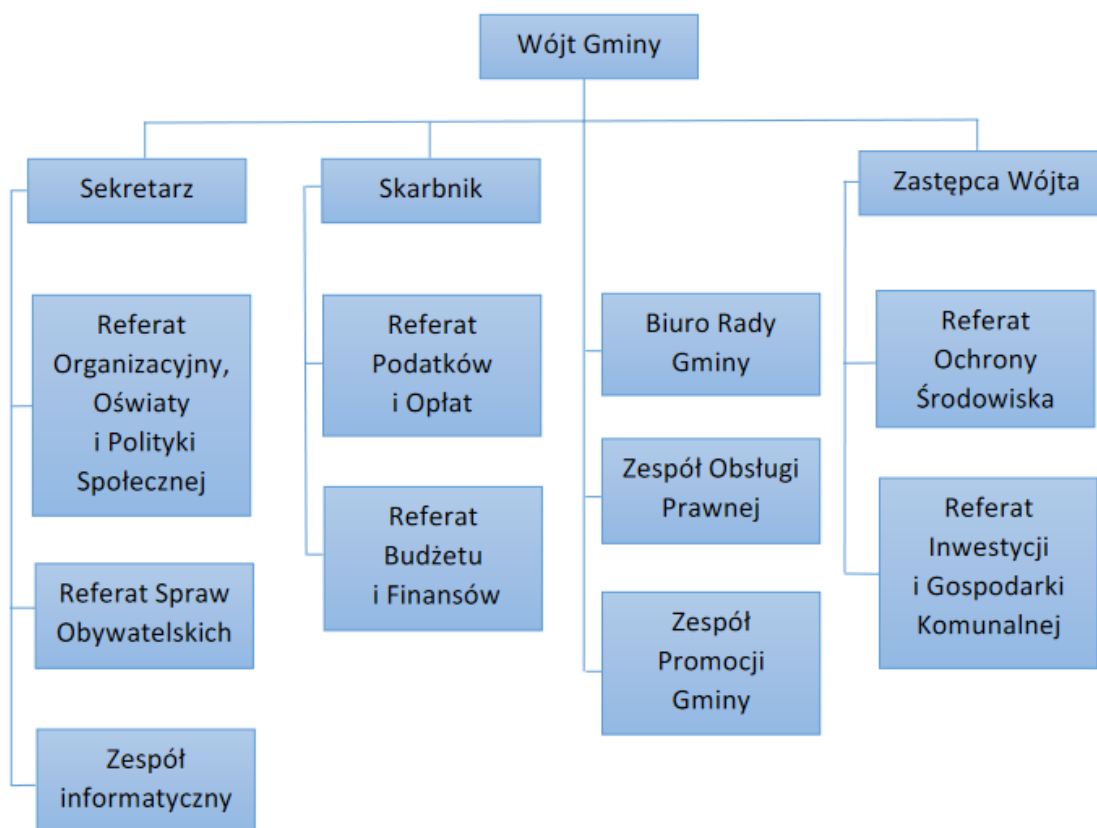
Wójt Gminy

Sekretarz

Skarbnik

Zastępca Wójta

Referat Organizacyjny, Oświaty i Polityki Społecznej

Referat Spraw Obywatelskich

Zespół informatyczny

Referat Podatków i Opłat

Referat Budżetu i Finansów

Biuro Rady Gminy

Zespół Obsługi Prawnej

Zespół Promocji Gminy

Referat Ochrony Środowiska

Referat Inwestycji i Gospodarki Komunalnej